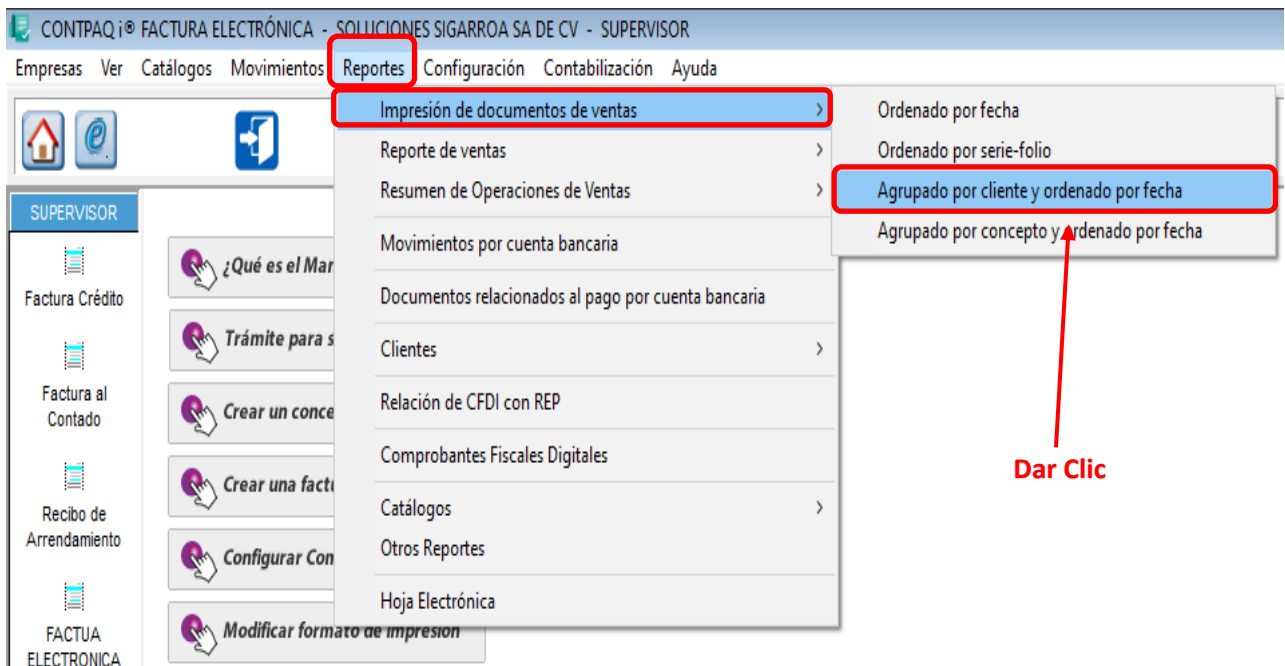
CONTPAQ i® FACTURA ELECTRÓNICA - SOLUCIONES SIGARROA SA DE CV - SUPERVISOR

Empresas Ver Catálogos Movimientos Reportes Configuración Contabilización Ayuda

SUPERVISOR

Factura Crédito

Factura al Contado

Recibo de Arrendamiento

FACTUA ELECTRONICA

¿Qué es el Mar

Trámite para s

Crear un conce

Crear una factu

Configurar Con

Modificar formato de impresión

Impresión de documentos de ventas
Reporte de ventas
Resumen de Operaciones de Ventas
Movimientos por cuenta bancaria
Documentos relacionados al pago por cuenta bancaria
Clientes
Relación de CFDI con REP
Comprobantes Fiscales Digitales
Catálogos
Otros Reportes
Hoja Electrónica

Ordenado por fecha
Ordenado por serie-folio
Agrupado por cliente y ordenado por fecha
Agrupado por concepto y ordenado por fecha

Dar Clic